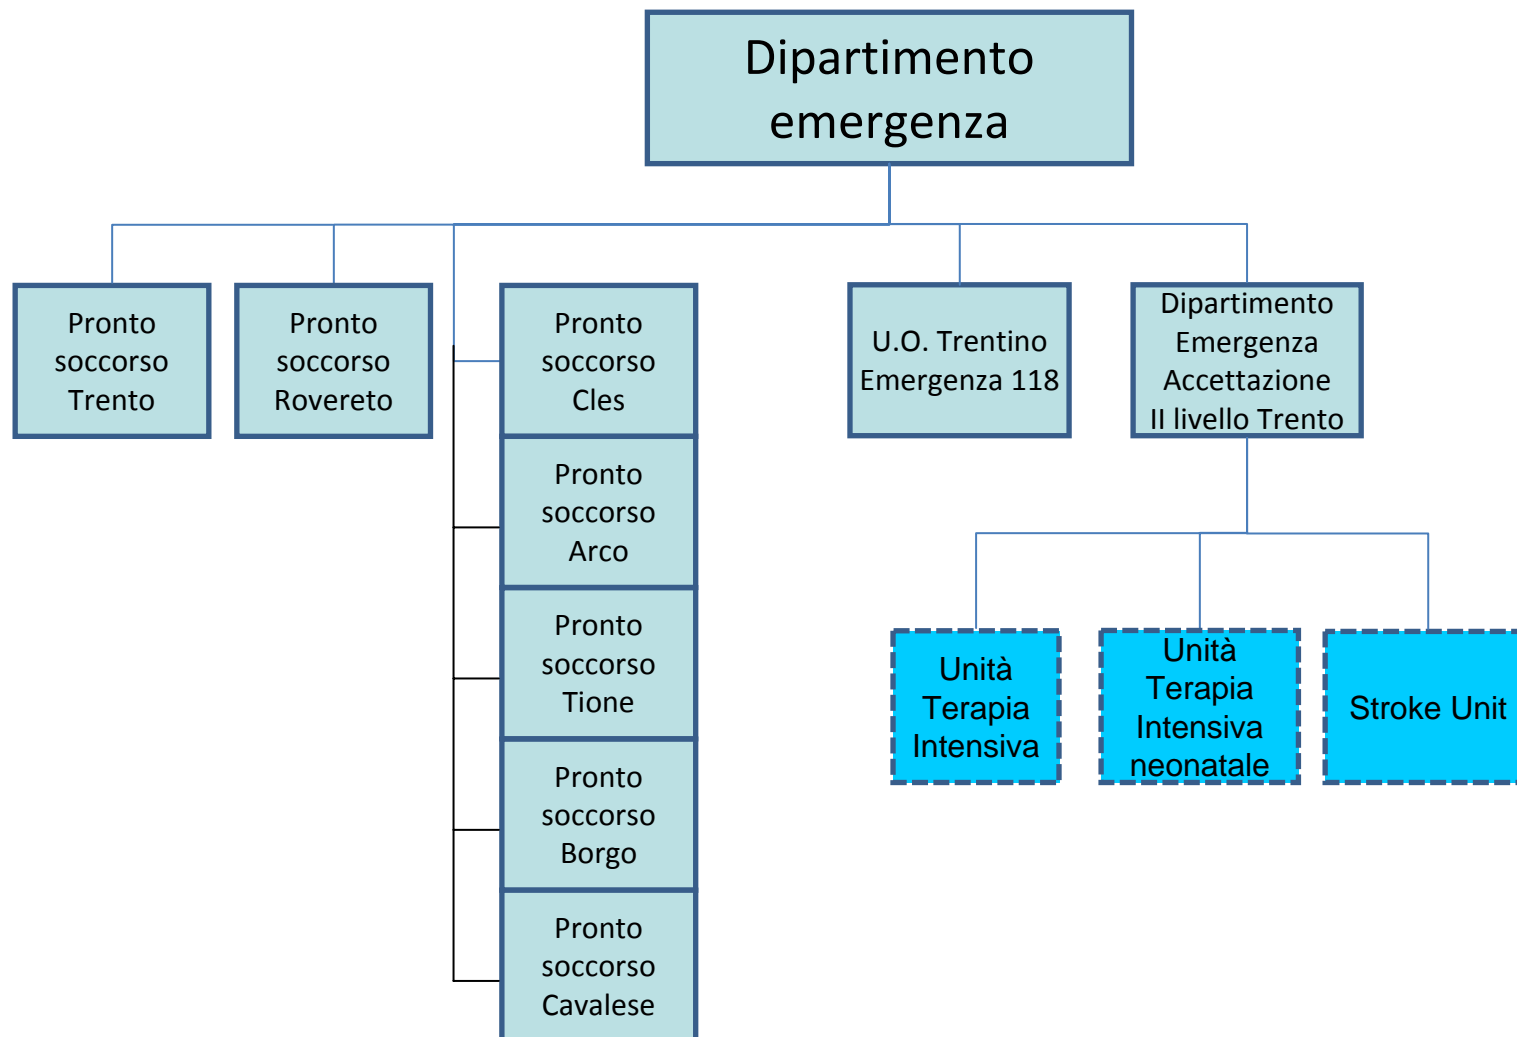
Dipartimento emergenza

Pronto soccorso Trento

Pronto soccorso Rovereto

Pronto soccorso Cles

Pronto soccorso Arco

Pronto soccorso Tione

Pronto soccorso Borgo

Pronto soccorso Cavalese

U.O. Trentino Emergenza 118

Dipartimento Emergenza Accettazione II livello Trento

Unità Terapia Intensiva

Unità Terapia Intensiva neonatale

Stroke Unit